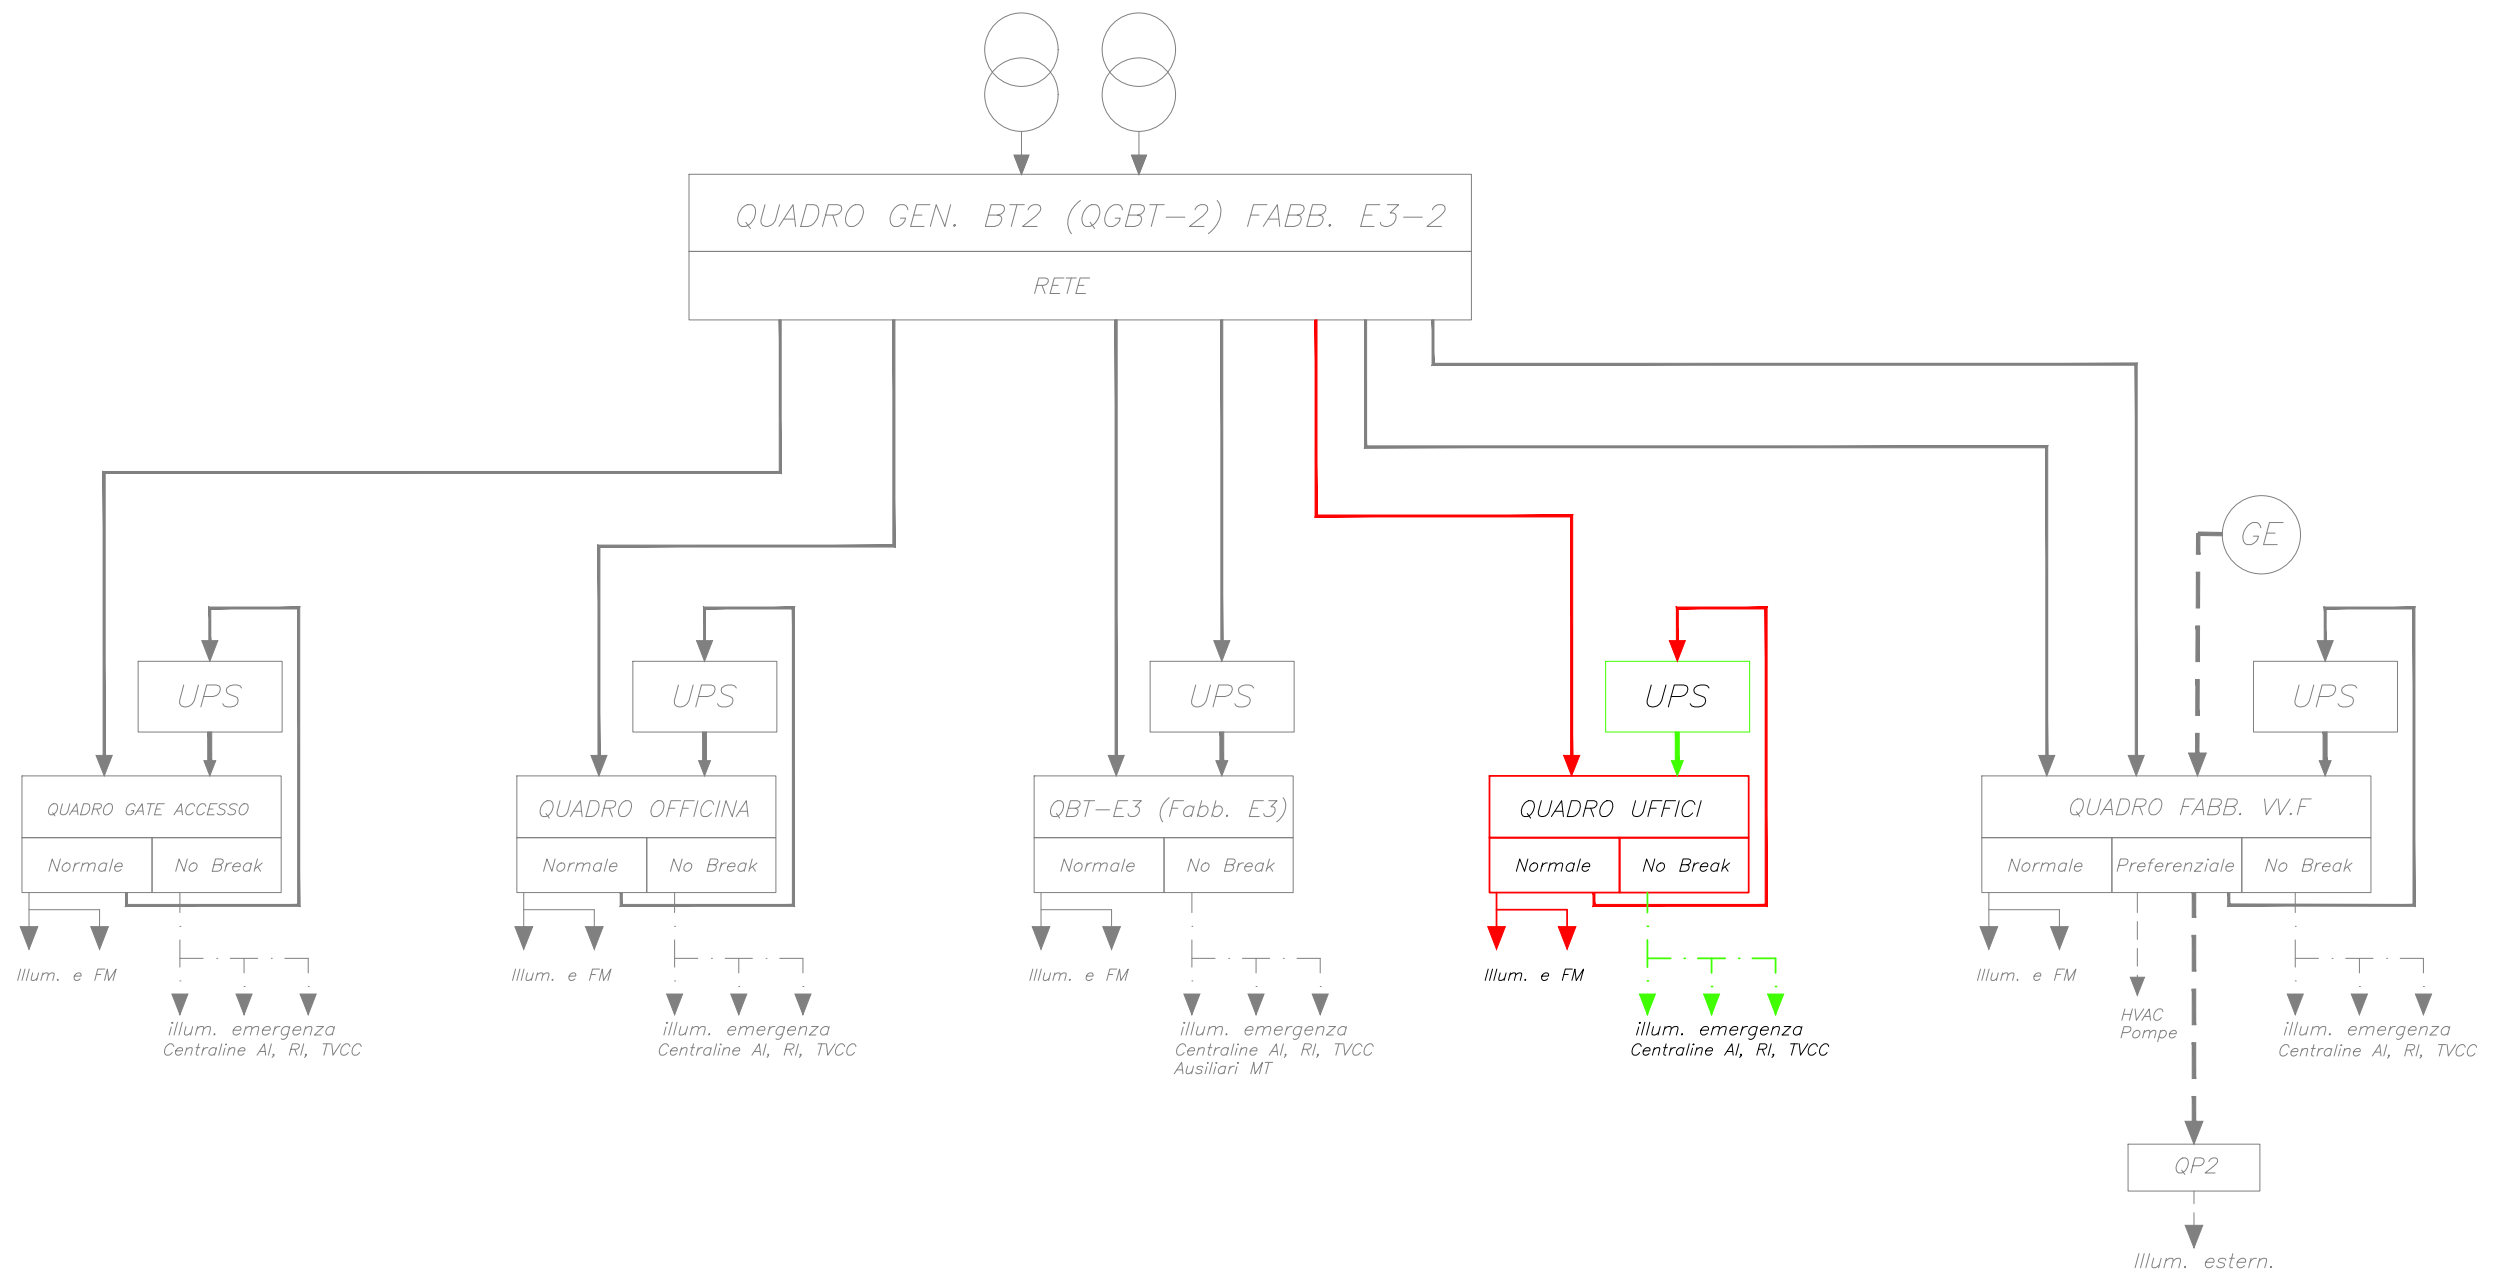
QUADRO GEN. BT2 (QGBT−2) FABB. E3−2

RETE

GE

UPS

QUADRO GATE ACCESSO

Normale | No Break

Illum. e FM

illum. emergenza
Centraline AI, RI, TVCC

UPS

QUADRO OFFICINA

Normale | No Break

Illum. e FM

illum. emergenza
Centraline AI, RI, TVCC

UPS

QBT−E3 (Fabb. E3)

Normale | No Break

Illum. e FM

illum. emergenza
Centraline AI, RI, TVCC
Ausiliari MT

UPS

QUADRO UFFICI

Normale | No Break

Illum. e FM

illum. emergenza
Centraline AI, RI, TVCC

UPS

QUADRO FABB. VV.F

Normale | Preferenziale | No Break

Illum. e FM

HVAC
Pompe

illum. emergenza
Centraline AI, RI, TVCC

QP2

Illum. estern.